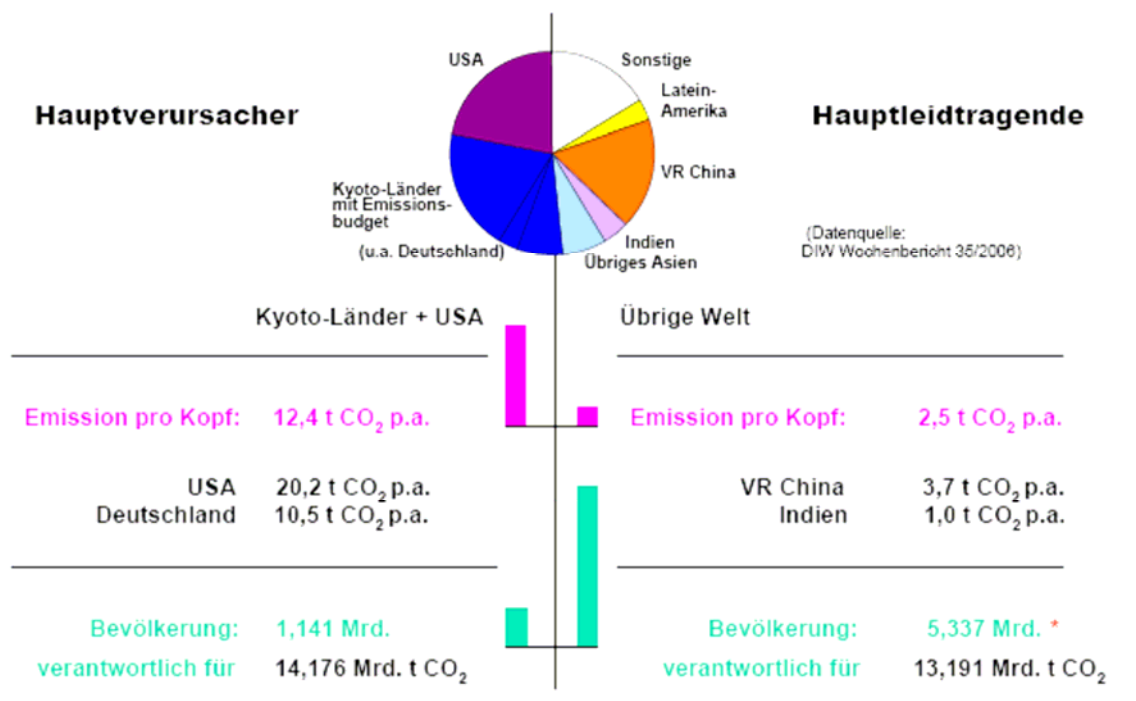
USA

Sonstige

Latein-Amerika

Hauptverursacher

Hauptleidtragende

VR China

Kyoto-Länder mit Emissionsbudget

(u.a. Deutschland)

Indien

Übriges Asien

(Datenquelle: DIW Wochenbericht 35/2006)

Kyoto-Länder + USA

Übrige Welt

Emission pro Kopf: 12,4 t $CO_2$ p.a.

Emission pro Kopf: 2,5 t $CO_2$ p.a.

USA 20,2 t $CO_2$ p.a.
Deutschland 10,5 t $CO_2$ p.a.

VR China 3,7 t $CO_2$ p.a.
Indien 1,0 t $CO_2$ p.a.

Bevölkerung: 1,141 Mrd.
verantwortlich für 14,176 Mrd. t $CO_2$

Bevölkerung: 5,337 Mrd. *
verantwortlich für 13,191 Mrd. t $CO_2$